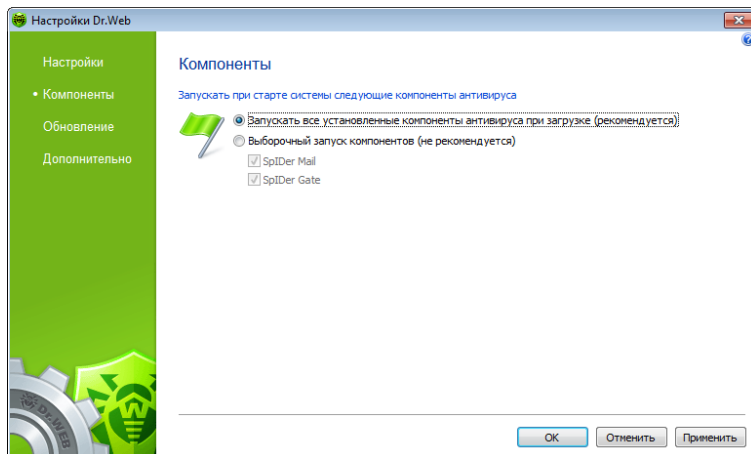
Настройки Dr.Web

Настройки
• Компоненты
Обновление
Дополнительно

Компоненты

Запускать при старте системы следующие компоненты антивируса

Запускать все установленные компоненты антивируса при загрузке (рекомендуется)
Выборочный запуск компонентов (не рекомендуется)
SpIDer Mail
SpIDer Gate

DR.WEB

OK
Отменить
Применить